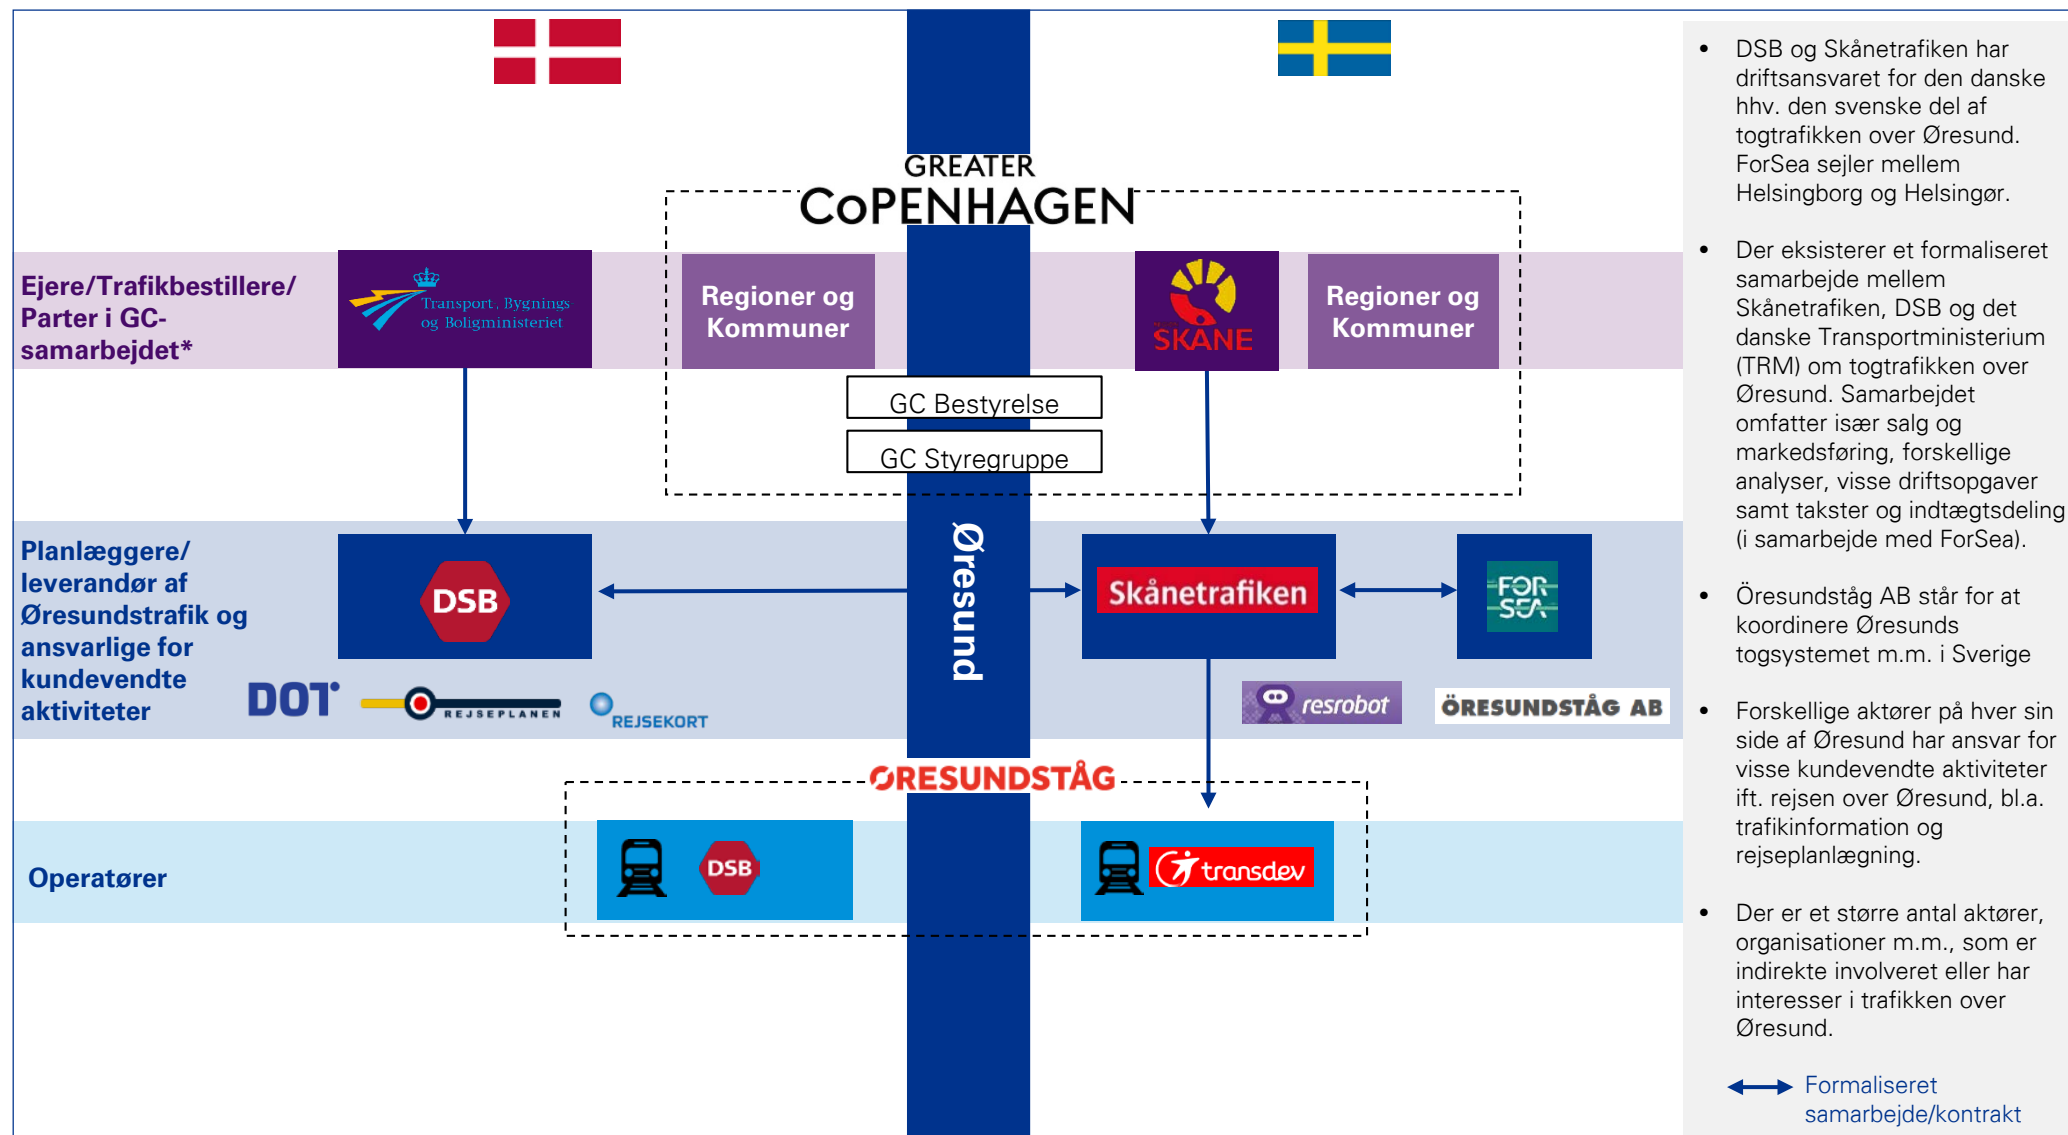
GREATER
CoPENHAGEN

Ejere/Trafikbestillere/ Parter i GC-samarbejdet*

Transport, Bygnings og Boligministeriet

Regioner og Kommuner

SKÅNE

Regioner og Kommuner

GC Bestyrelse

GC Styregruppe

Planlæggere/ leverandør af Øresundstrafik og ansvarlige for kundevendte aktiviteter

DSB

Øresund

Skånetrafiken

FOR SEA

DOT

REJSEPLANEN

REJSEKORT

resrobot

ÖRESUNDSTÅG AB

ØRESUNDSTÅG

Operatører

DSB

transdev

- DSB og Skånetrafiken har driftsansvaret for den danske hhv. den svenske del af togtrafikken over Øresund. ForSea sejler mellem Helsingborg og Helsingør.

- Der eksisterer et formaliseret samarbejde mellem Skånetrafiken, DSB og det danske Transportministerium (TRM) om togtrafikken over Øresund. Samarbejdet omfatter især salg og markedsføring, forskellige analyser, visse driftsopgaver samt takster og indtægtsdeling (i samarbejde med ForSea).

- Öresundståg AB står for at koordinere Øresunds togsystemet m.m. i Sverige

- Forskellige aktører på hver sin side af Øresund har ansvar for visse kundevendte aktiviteter ift. rejsen over Øresund, bl.a. trafikinformation og rejseplanlægning.

- Der er et større antal aktører, organisationer m.m., som er indirekte involveret eller har interesser i trafikken over Øresund.

Formaliseret samarbejde/kontrakt